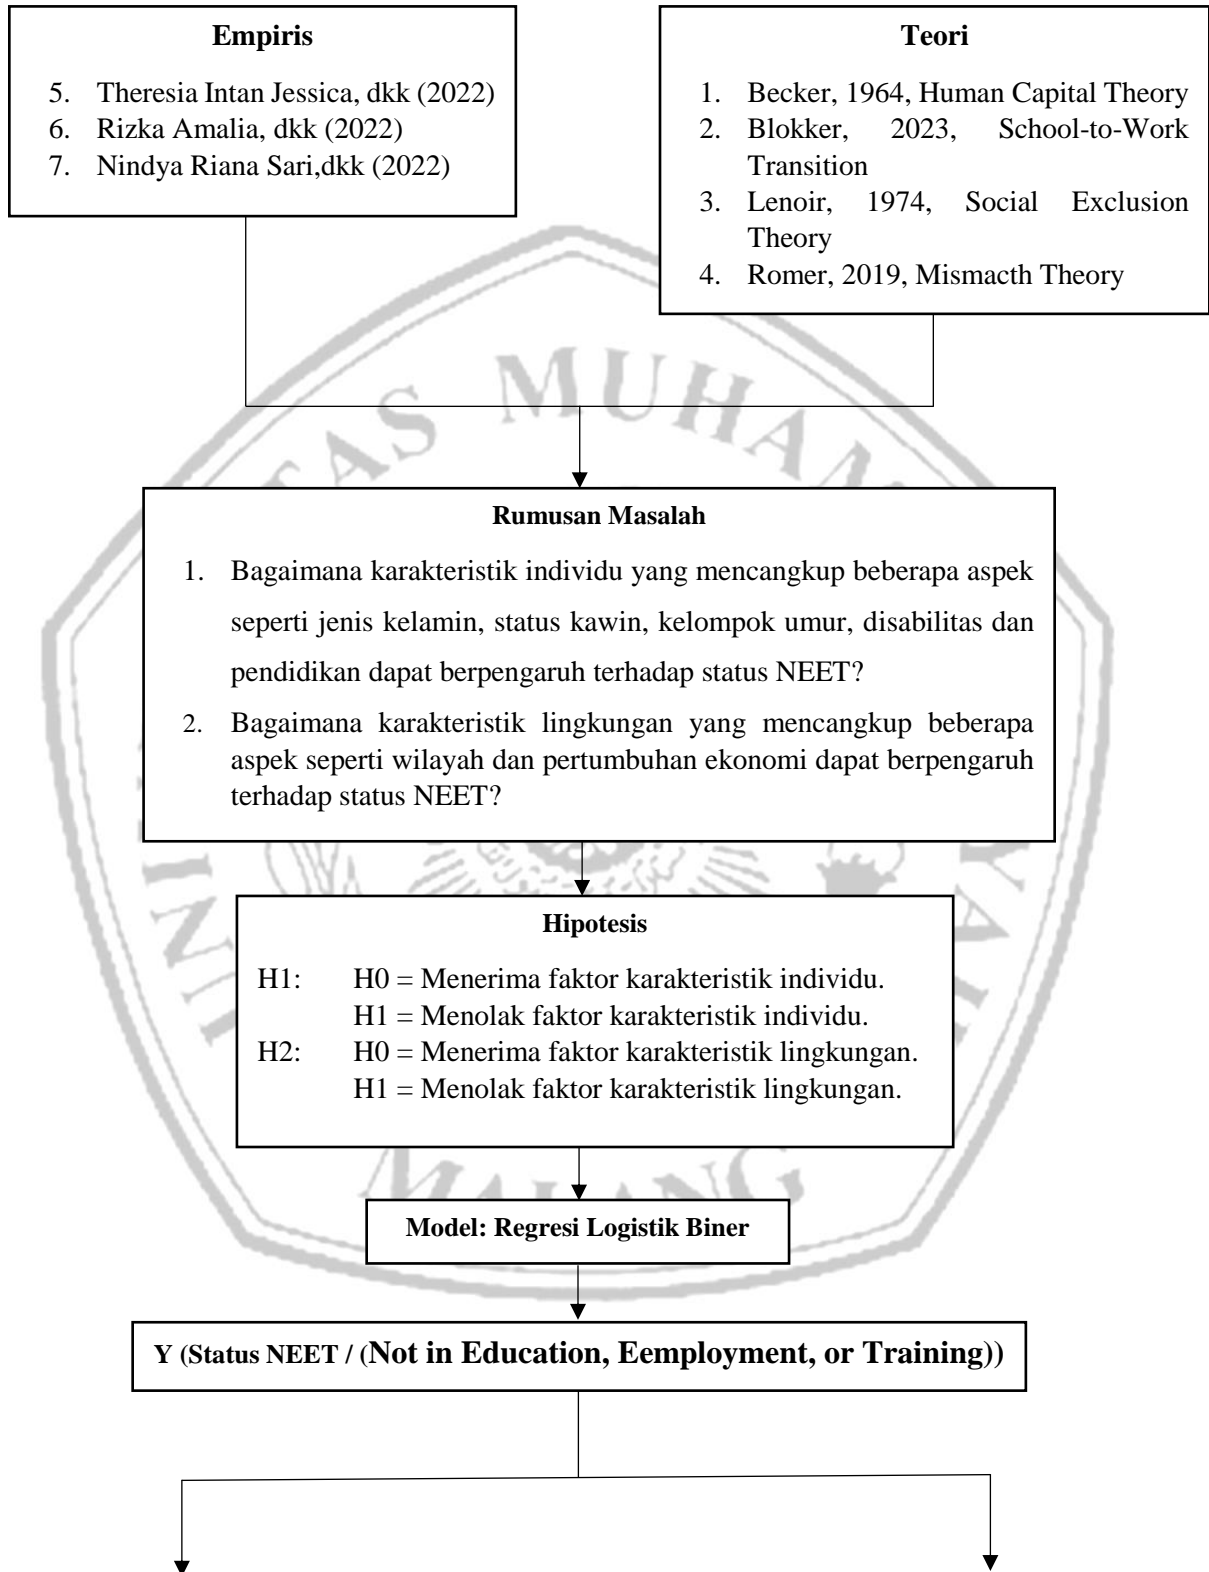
**Empiris**

5. Theresia Intan Jessica, dkk (2022)
6. Rizka Amalia, dkk (2022)
7. Nindya Riana Sari,dkk (2022)

**Teori**

1. Becker, 1964, Human Capital Theory
2. Blokker, 2023, School-to-Work Transition
3. Lenoir, 1974, Social Exclusion Theory
4. Romer, 2019, Mismacth Theory

**Rumusan Masalah**

1. Bagaimana karakteristik individu yang mencangkup beberapa aspek seperti jenis kelamin, status kawin, kelompok umur, disabilitas dan pendidikan dapat berpengaruh terhadap status NEET?
2. Bagaimana karakteristik lingkungan yang mencangkup beberapa aspek seperti wilayah dan pertumbuhan ekonomi dapat berpengaruh terhadap status NEET?

**Hipotesis**

H1: H0 = Menerima faktor karakteristik individu.
H1 = Menolak faktor karakteristik individu.
H2: H0 = Menerima faktor karakteristik lingkungan.
H1 = Menolak faktor karakteristik lingkungan.

**Model: Regresi Logistik Biner**

**Y (Status NEET / (Not in Education, Eemployment, or Training))**